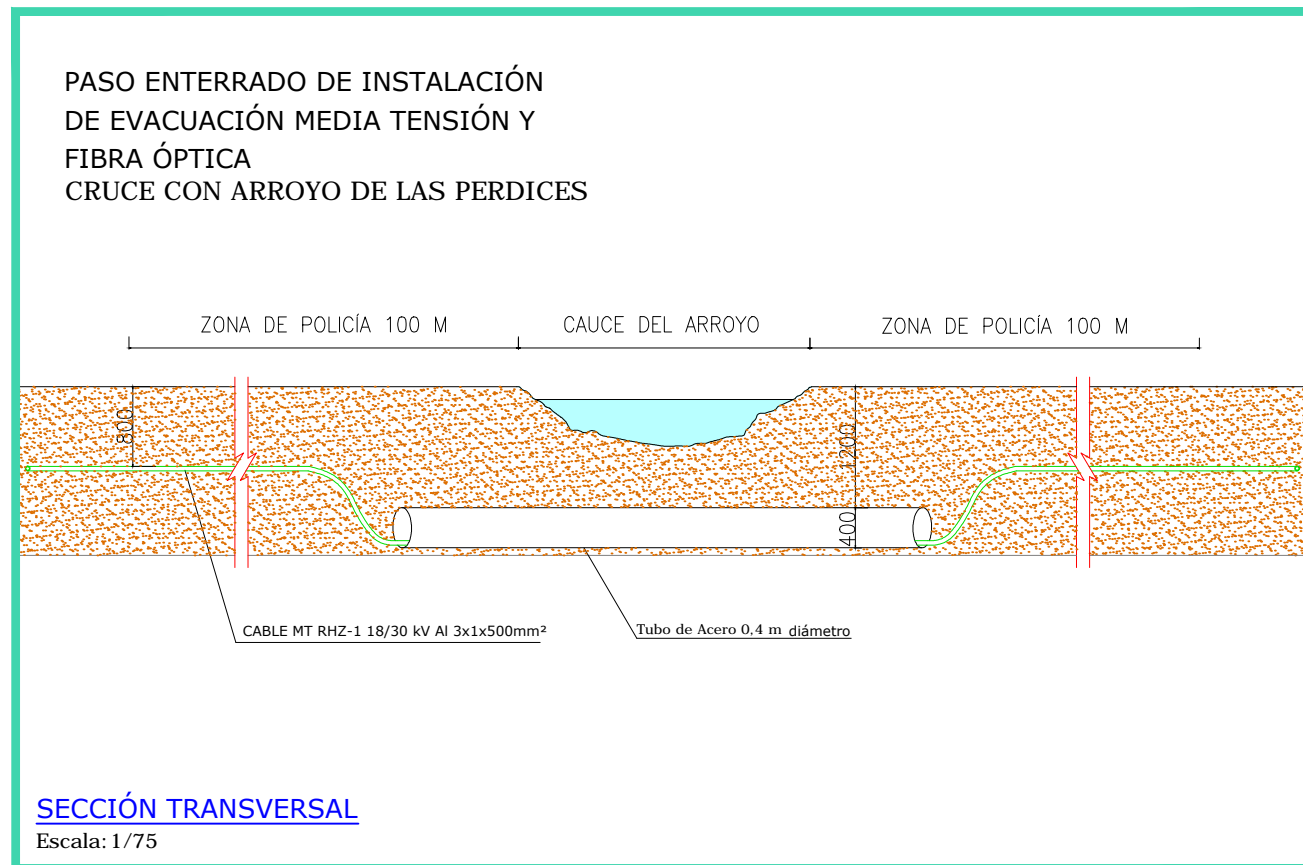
PASO ENTERRADO DE INSTALACIÓN DE EVACUACIÓN MEDIA TENSIÓN Y FIBRA ÓPTICA
CRUCE CON ARROYO DE LAS PERDICES

ZONA DE POLICÍA 100 M

CAUCE DEL ARROYO

ZONA DE POLICÍA 100 M

800

1200

400

CABLE MT RHZ-1 18/30 kV Al 3x1x500mm²

Tubo de Acero 0,4 m diámetro

SECCIÓN TRANSVERSAL
Escala: 1/75